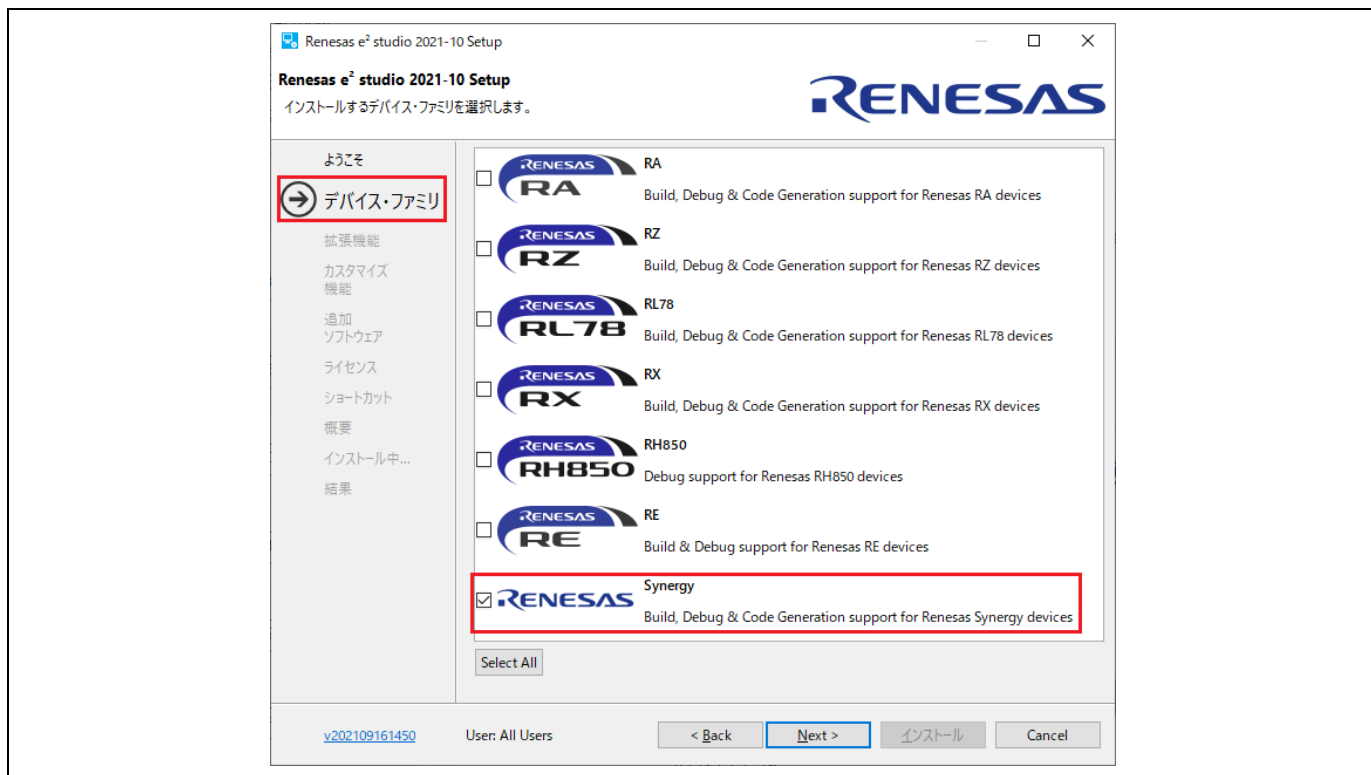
Renesas e² studio 2021-10 Setup

Renesas e² studio 2021-10 Setup
インストールするデバイス・ファミリを選択します。

RENESAS

ようこそ
デバイス・ファミリ
拡張機能
カスタマイズ機能
追加ソフトウェア
ライセンス
ショートカット
概要
インストール中...
結果

RENESAS RA
RA
Build, Debug & Code Generation support for Renesas RA devices

RENESAS RZ
RZ
Build, Debug & Code Generation support for Renesas RZ devices

RENESAS RL78
RL78
Build, Debug & Code Generation support for Renesas RL78 devices

RENESAS RX
RX
Build, Debug & Code Generation support for Renesas RX devices

RENESAS RH850
RH850
Debug support for Renesas RH850 devices

RENESAS RE
RE
Build & Debug support for Renesas RE devices

RENESAS
Synergy
Build, Debug & Code Generation support for Renesas Synergy devices

Select All

v202109161450
User: All Users
< Back
Next >
インストール
Cancel